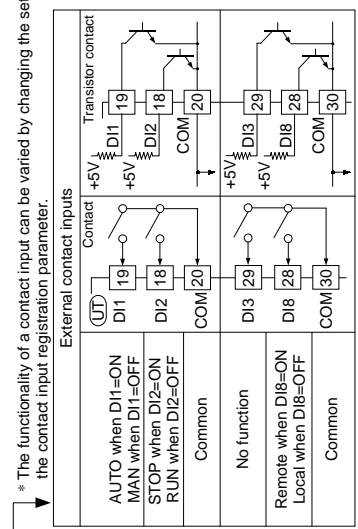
* The functionality of a contact input can be varied by changing the setting of the contact input registration parameter.

External contact inputs

| | Contact | Transistor contact |
|---|---|---|
| AUTO when DI1=ON MAN when DI1=OFF | UT DI1 19 | +5V DI1 19 |
| STOP when DI2=ON RUN when DI2=OFF | DI2 18 | +5V DI2 18 |
| Common | COM 20 | COM 20 |
| No function | DI3 29 | +5V DI3 29 |
| Remote when DI8=ON Local when DI8=OFF | DI8 28 | +5V DI8 28 |
| Common | COM 30 | COM 30 |